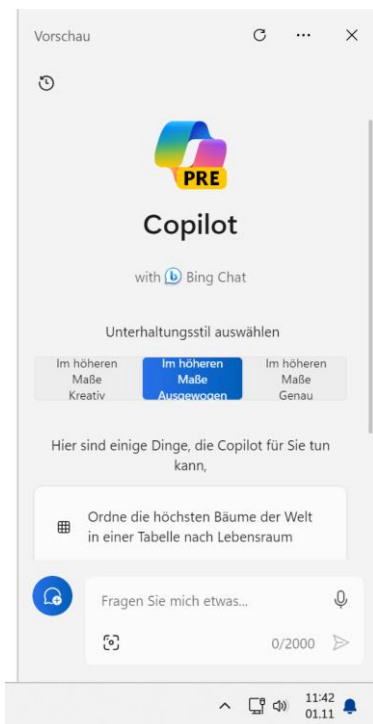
Vorschau

PRE

Copilot

with Bing Chat

Unterhaltungsstil auswählen

Im höheren Maße Kreativ

Im höheren Maße Ausgewogen

Im höheren Maße Genau

Hier sind einige Dinge, die Copilot für Sie tun kann,

Ordne die höchsten Bäume der Welt in einer Tabelle nach Lebensraum

Fragen Sie mich etwas...

0/2000

11:42
01.11